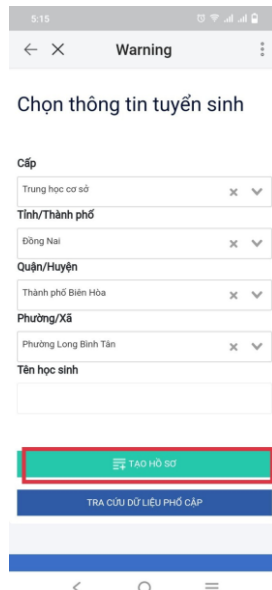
5:15

Warning

Chọn thông tin tuyển sinh

Cấp

Trung học cơ sở

Tỉnh/Thành phố

Đồng Nai

Quận/Huyện

Thành phố Biên Hòa

Phường/Xã

Phường Long Bình Tân

Tên học sinh

TẠO HỒ SƠ

TRA CỨU DỮ LIỆU PHỔ CẬP